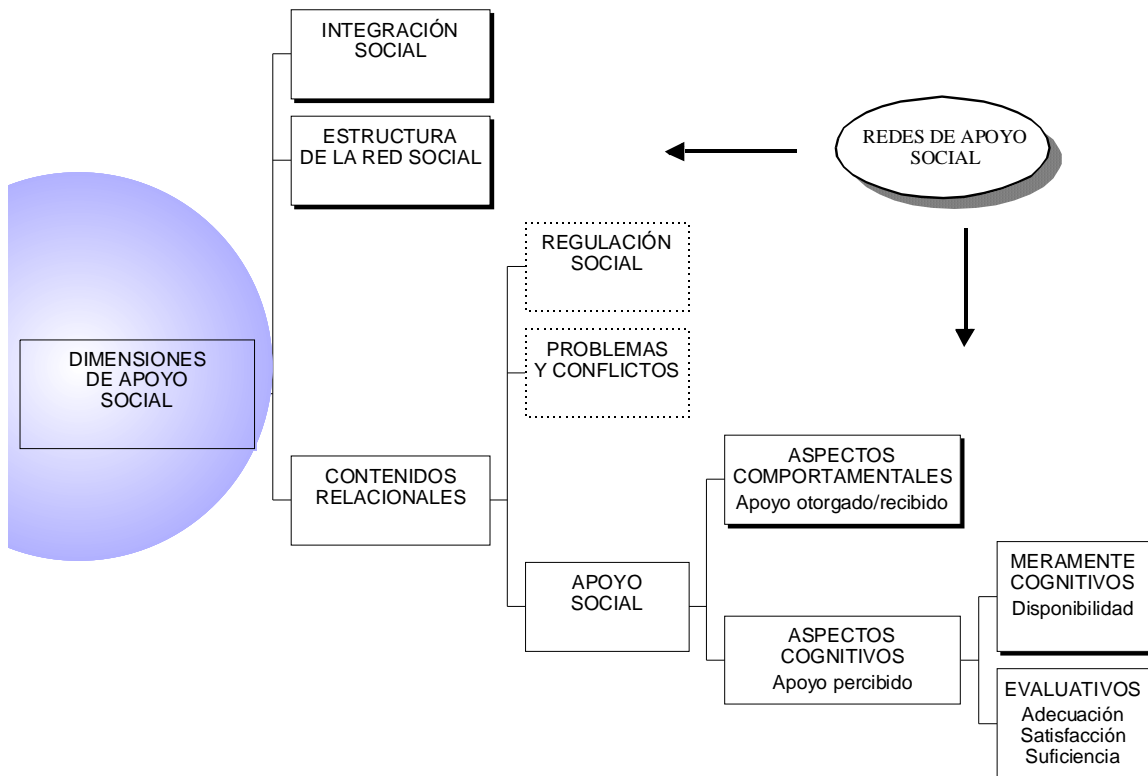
INTEGRACIÓN SOCIAL

ESTRUCTURA DE LA RED SOCIAL

REDES DE APOYO SOCIAL

REGULACIÓN SOCIAL

DIMENSIONES DE APOYO SOCIAL

PROBLEMAS Y CONFLICTOS

CONTENIDOS RELACIONALES

ASPECTOS COMPORTAMENTALES
Apoyo otorgado/recibido

APOYO SOCIAL

MERAMENTE COGNITIVOS
Disponibilidad

ASPECTOS COGNITIVOS
Apoyo percibido

EVALUATIVOS
Adecuación
Satisfacción
Suficiencia